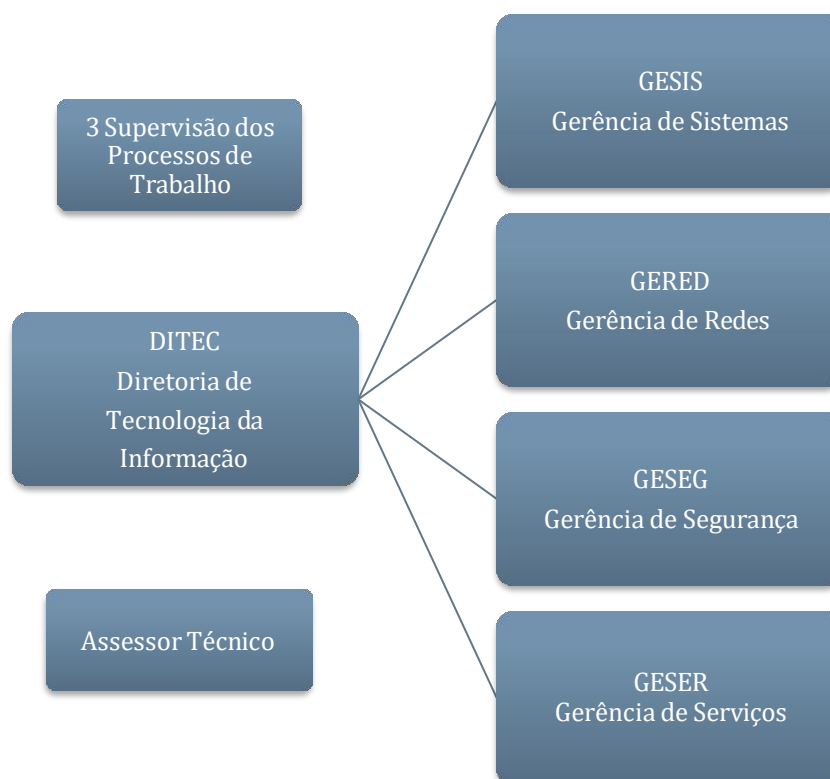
3 Supervisão dos Processos de Trabalho

DITEC
Diretoria de Tecnologia da Informação

Assessor Técnico

GESIS
Gerência de Sistemas

GERED
Gerência de Redes

GESEG
Gerência de Segurança

GESER
Gerência de Serviços